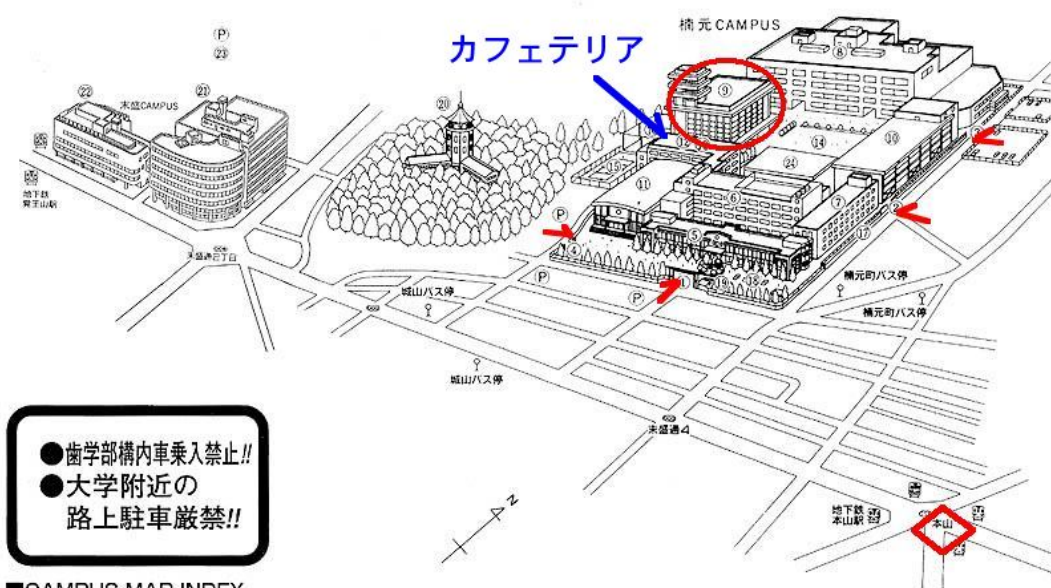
楠元CAMPUS

カフェテリア

Ⓟ
㉓

㉒ 末盛CAMPUS ㉑

⑳

⑨

⑧

⑩

⑭

㉔

⑪

⑥

⑦

⑤

④

Ⓟ

Ⓟ

Ⓟ

⑲

⑱

⑰

地下鉄
覚王山駅

末盛通二丁目

城山バス停

楠元町バス停

楠元町バス停

城山バス停

末盛通4

地下鉄
本山駅

本山

●歯学部構内車乗入禁止!!
●大学附近の
路上駐車厳禁!!

N

■CAMPUS MAP INDEX